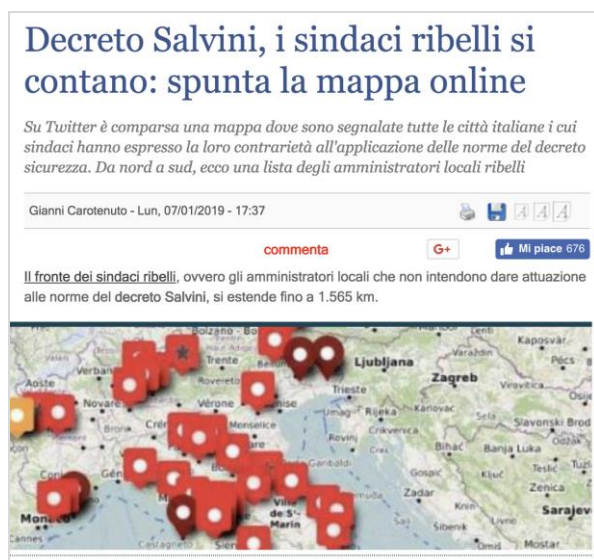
Decreto Salvini, i sindaci ribelli si contano: spunta la mappa online

Su Twitter è comparsa una mappa dove sono segnalate tutte le città italiane i cui sindaci hanno espresso la loro contrarietà all'applicazione delle norme del decreto sicurezza. Da nord a sud, ecco una lista degli amministratori locali ribelli

Gianni Carotenuto - Lun, 07/01/2019 - 17:37

A A A

commenta

G+

Mi piace 676

Il fronte dei sindaci ribelli, ovvero gli amministratori locali che non intendono dare attuazione alle norme del decreto Salvini, si estende fino a 1.565 km.

Bolzano - Bozen
Kaposvár
Trento
Varaždin
Pécs
Aoste
Verban
Ljubljana
Rovereto
Zagreb
Virovitica
Novare
Vérone
Trieste
Osije
Brescia
Umag
Rijeka
Karlovac
Slavonski Brod
Cremona
Monselice
Crikvenica
Rovinj
Bihać
Banja Luka
Tuzla
Gênes
Gospić
Ključ
Teslić
Zenica
Zadar
Knin
San Marin
Livno
Sarajev
Šibenik
Monaco
Castagneto
Mostar
Omiš